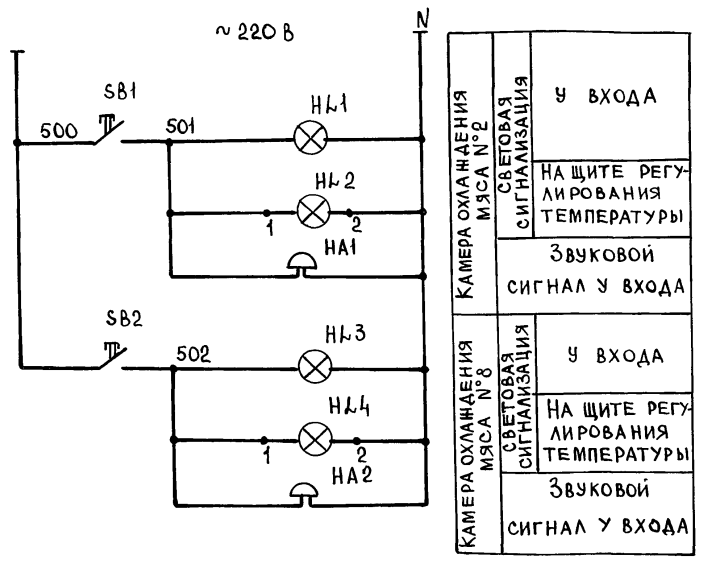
~ 220 В

N

SB1

500

501

HL1

HL2

1

2

HA1

SB2

502

HL3

HL4

1

2

HA2

| КАМЕРА ОХЛАЖДЕНИЯ МЯСА №2 | СВЕТОВАЯ СИГНАЛИЗАЦИЯ | У ВХОДА |
|---|---|---|
| | | НА ЩИТЕ РЕГУЛИРОВАНИЯ ТЕМПЕРАТУРЫ |
| | ЗВУКОВОЙ СИГНАЛ У ВХОДА | |
| КАМЕРА ОХЛАЖДЕНИЯ МЯСА №8 | СВЕТОВАЯ СИГНАЛИЗАЦИЯ | У ВХОДА |
| | | НА ЩИТЕ РЕГУЛИРОВАНИЯ ТЕМПЕРАТУРЫ |
| | ЗВУКОВОЙ СИГНАЛ У ВХОДА | |